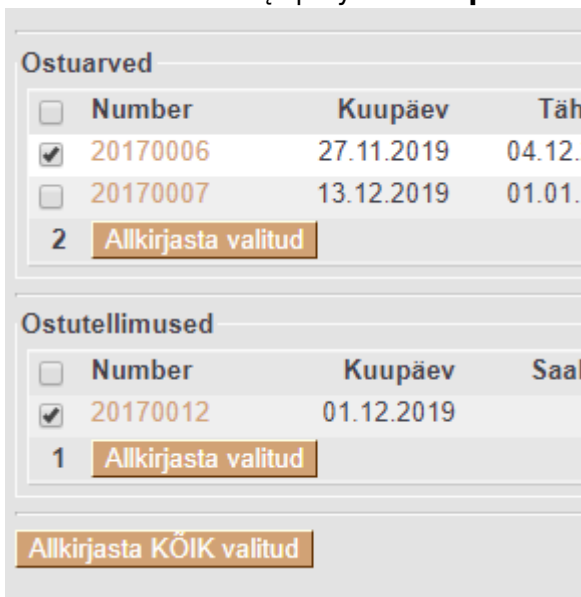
Ostuarved

| | Number | Kuupäev | Täh |
|---|---|---|---|
| ☐ | | | |
| ☑ | 20170006 | 27.11.2019 | 04.12. |
| ☐ | 20170007 | 13.12.2019 | 01.01. |

2 Allkirjasta valitud

Ostutellimused

| | Number | Kuupäev | Saa |
|---|---|---|---|
| ☐ | | | |
| ☑ | 20170012 | 01.12.2019 | |

1 Allkirjasta valitud

Allkirjasta KÕIK valitud